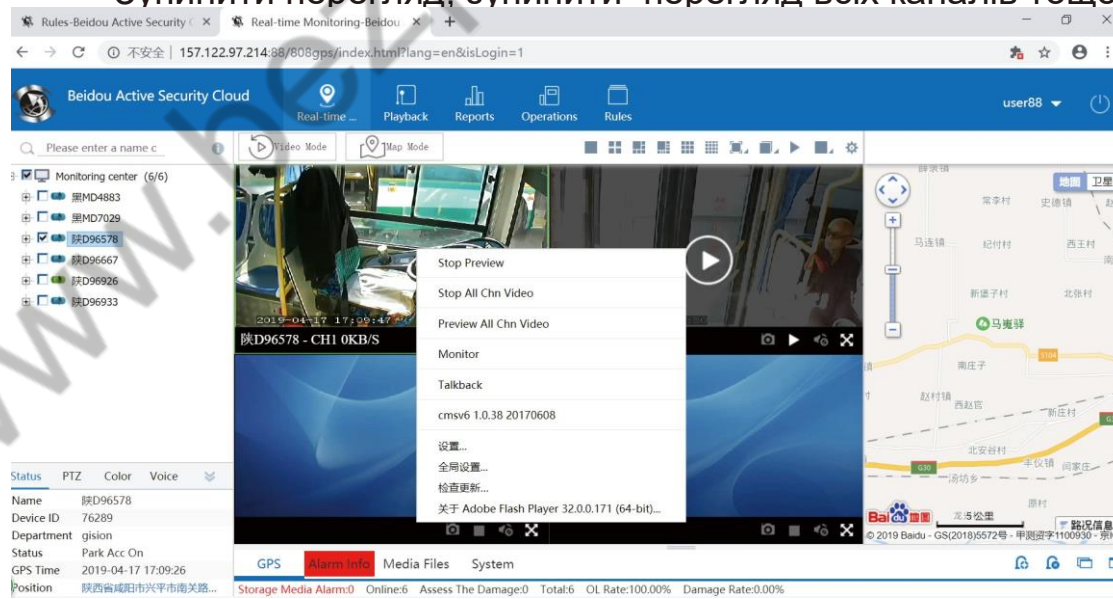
Зупинити перегляд, зупинити перегляд всіх каналів тощо

Rules-Beidou Active Security C ×
Real-time Monitoring-Beidou ×
+

不安全 | 157.122.97.214:88/808gps/index.html?lang=en&isLogin=1

Beidou Active Security Cloud
Real-time ...
Playback
Reports
Operations
Rules
user88

Please enter a name c
Video Mode
Map Mode

Monitoring center (6/6)
黑MD4883
黑MD7029
陕D96578
陕D96667
陕D96926
陕D96933

2019-04-17 17:09:47
陕D96578 - CH1 0KB/S

Stop Preview
Stop All Chn Video
Preview All Chn Video
Monitor
Talkback
cmsv6 1.0.38 20170608
设置...
全局设置...
检查更新...
关于 Adobe Flash Player 32.0.0.171 (64-bit)...

地图 卫星
常李村 史德镇 马连镇 纪付村 西王村 新堡子村 北张村 马嵬驿 南庄子 S104 赵村镇 西赵官 新庄村 北安谷村 丰仪镇 闫家庄 G30 汤坊乡 原村
2公里
路况信息
© 2019 Baidu - GS(2018)5572号 - 甲测资字1100930 - 京

Status PTZ Color Voice
Name 陕D96578
Device ID 76289
Department gision
Status Park Acc On
GPS Time 2019-04-17 17:09:26
Position 陕西省咸阳市兴平市南关路...

GPS Alarm Info Media Files System
Storage Media Alarm:0 Online:6 Assess The Damage:0 Total:6 OL Rate:100.00% Damage Rate:0.00%

www.bez...